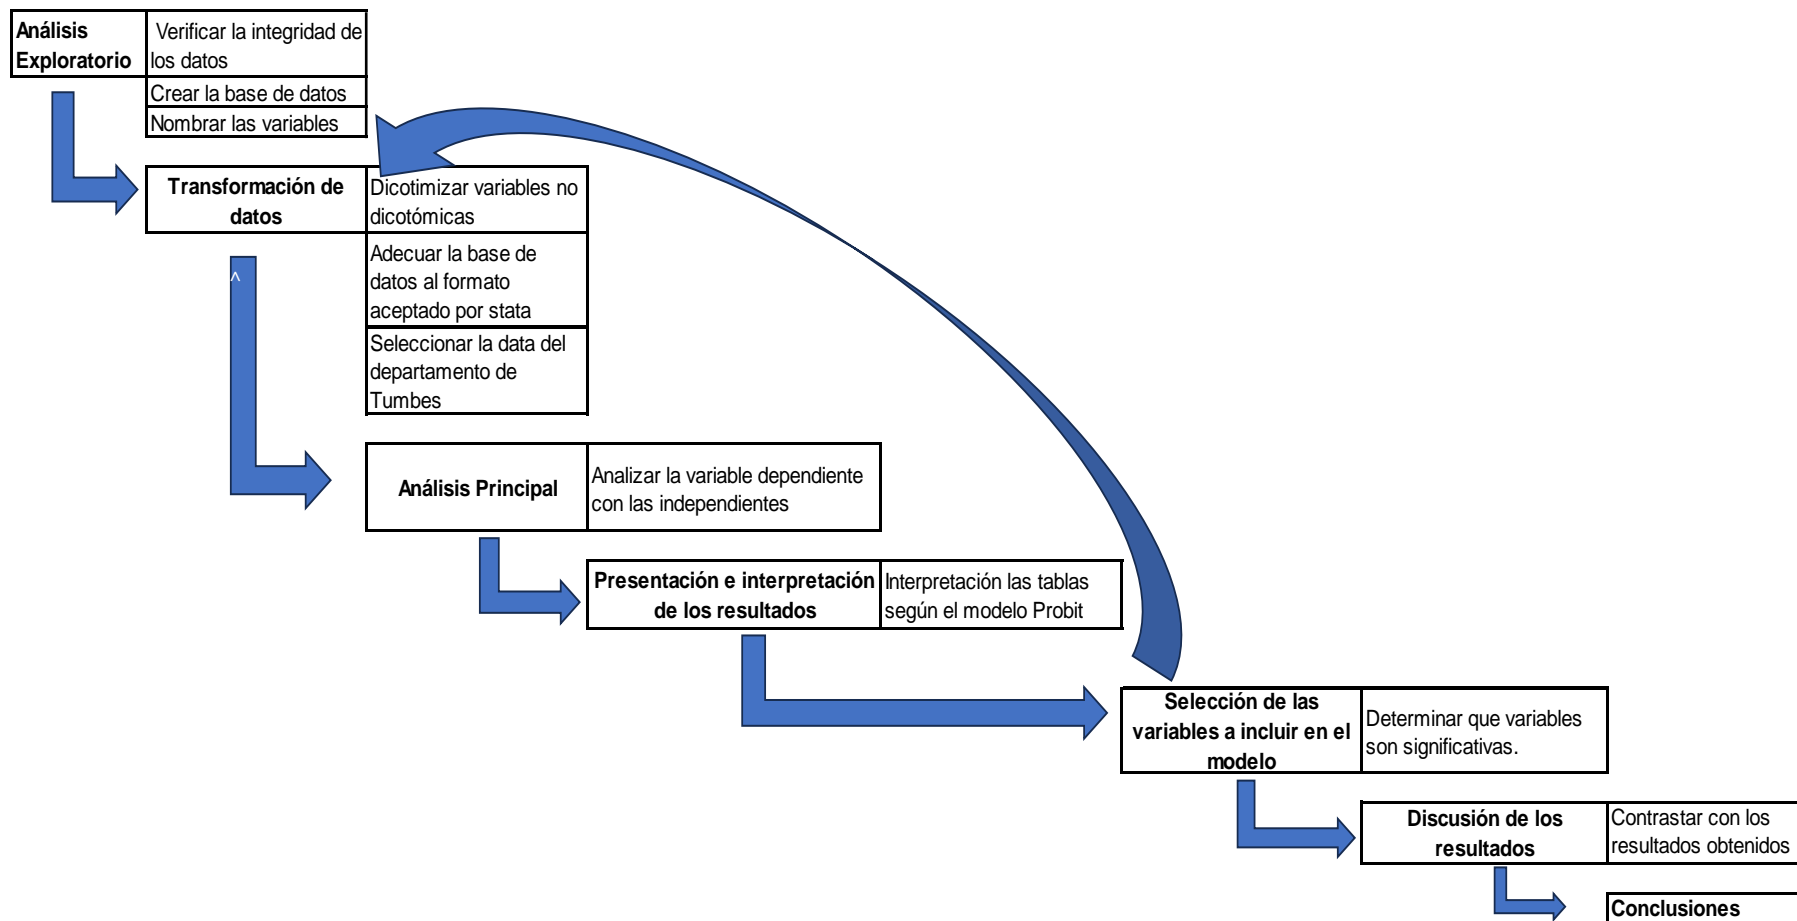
Análisis Exploratorio

Verificar la integridad de los datos

Crear la base de datos

Nombrar las variables

Transformación de datos

Dicotimizar variables no dicotómicas

Adecuar la base de datos al formato aceptado por stata

Seleccionar la data del departamento de Tumbes

^

Análisis Principal

Analizar la variable dependiente con las independientes

Presentación e interpretación de los resultados

Interpretación las tablas según el modelo Probit

Selección de las variables a incluir en el modelo

Determinar que variables son significativas.

Discusión de los resultados

Contrastar con los resultados obtenidos

Conclusiones